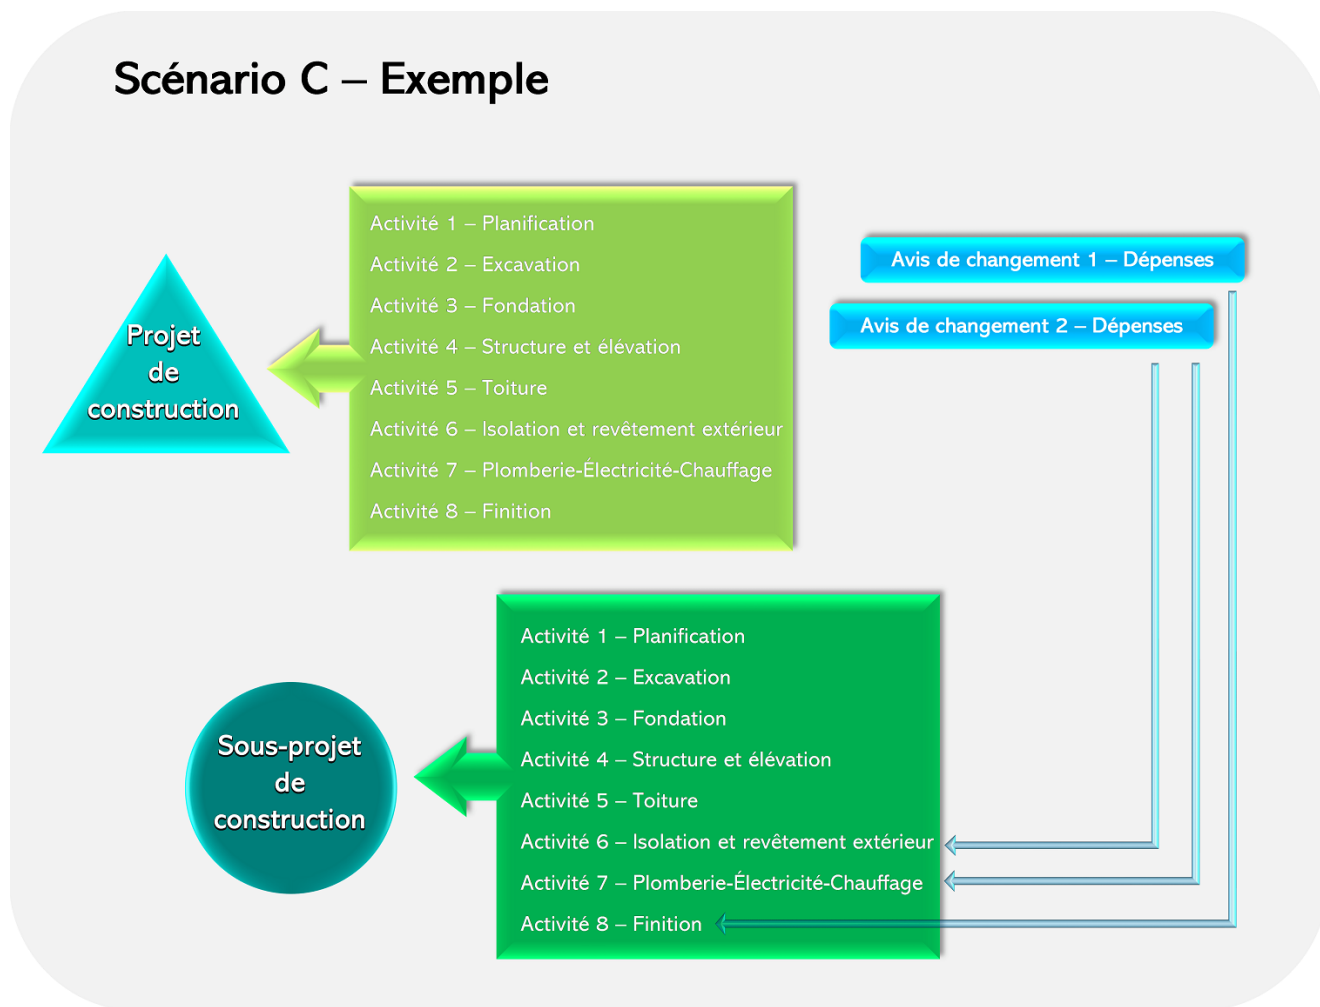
Scénario C – Exemple

Projet de construction

Activité 1 – Planification
Activité 2 – Excavation
Activité 3 – Fondation
Activité 4 – Structure et élévation
Activité 5 – Toiture
Activité 6 – Isolation et revêtement extérieur
Activité 7 – Plomberie-Électricité-Chauffage
Activité 8 – Finition

Avis de changement 1 – Dépenses

Avis de changement 2 – Dépenses

Sous-projet de construction

Activité 1 – Planification
Activité 2 – Excavation
Activité 3 – Fondation
Activité 4 – Structure et élévation
Activité 5 – Toiture
Activité 6 – Isolation et revêtement extérieur
Activité 7 – Plomberie-Électricité-Chauffage
Activité 8 – Finition